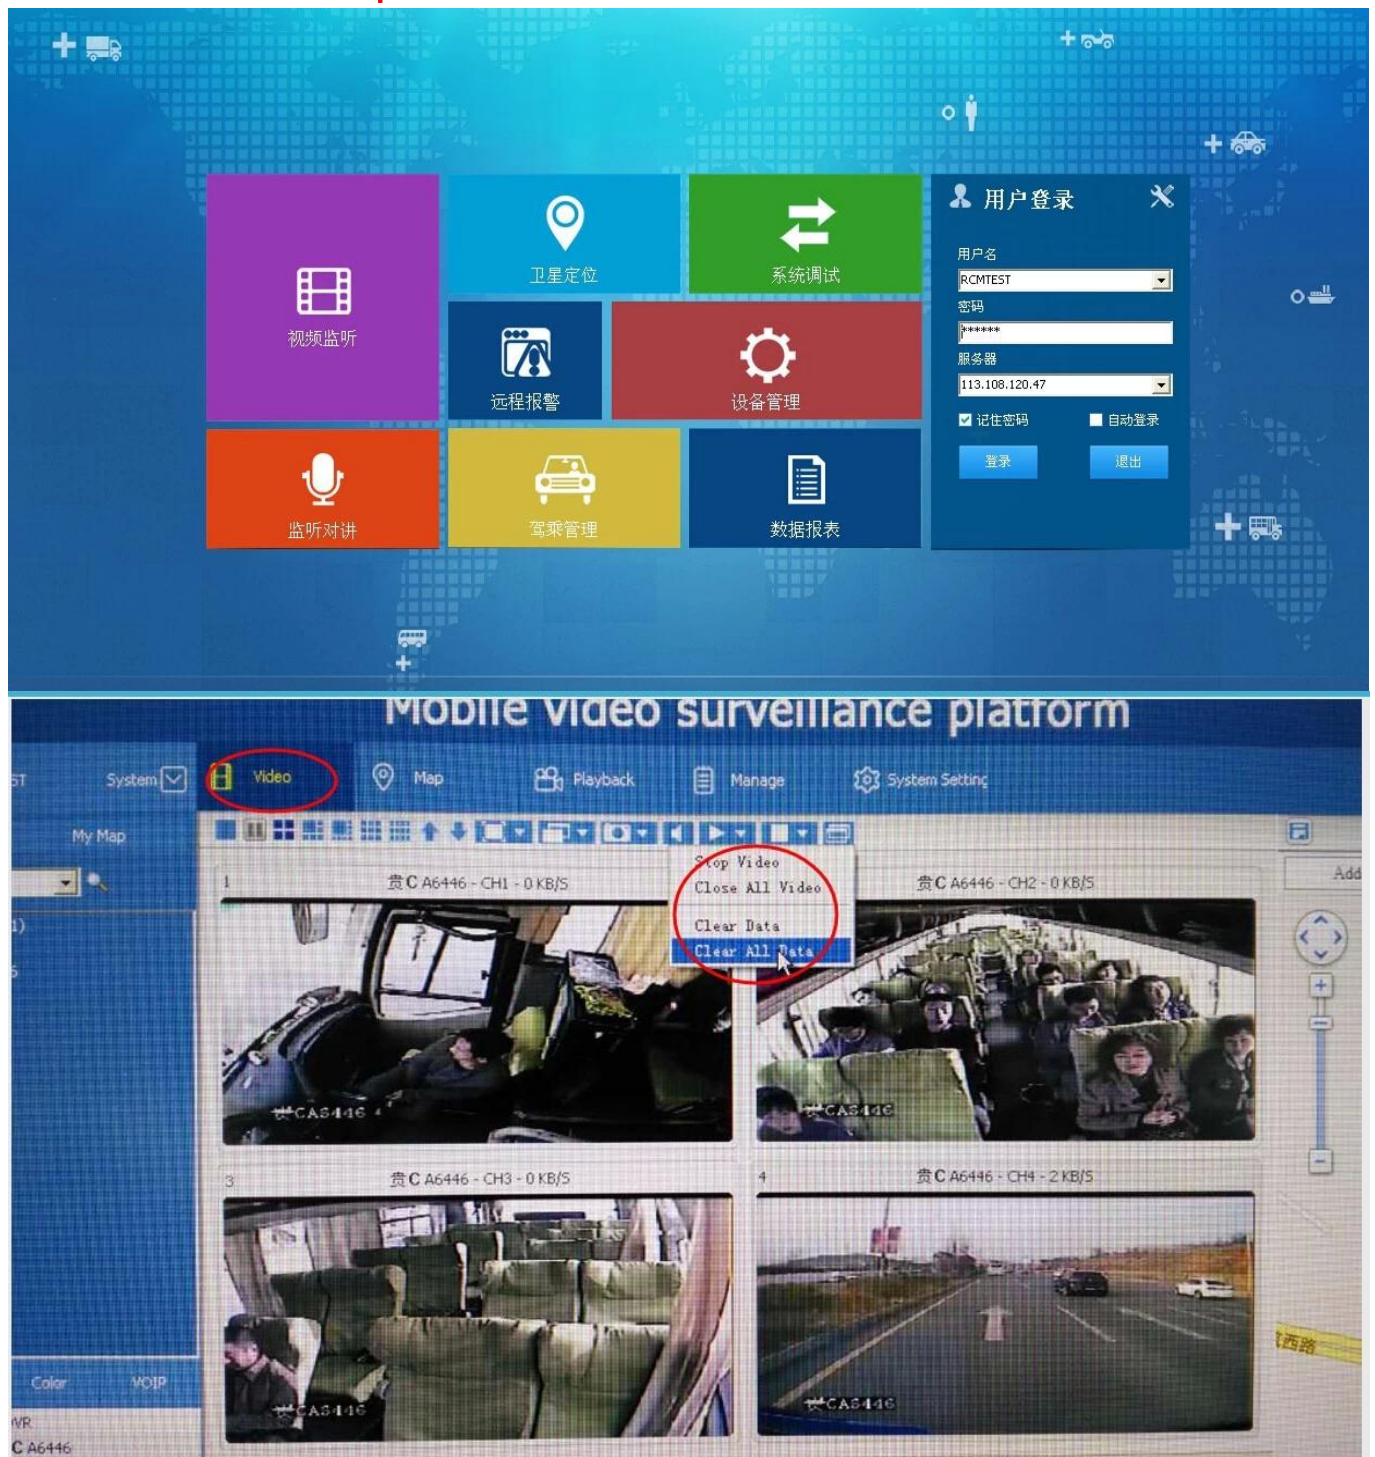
视频监听

卫星定位

系统调试

远程报警

设备管理

监听对讲

驾乘管理

数据报表

用户登录

用户名

RCMTEST

密码

******

服务器

113.108.120.47

记住密码

自动登录

登录

退出

Mobile video surveillance platform

System

Video

Map

Playback

Manage

System Setting

My Map

Stop Video

Close All Video

Clear Data

Clear All Data

1

贵C A6446 - CH1 - 0 KB/S

贵C A6446 - CH2 - 0 KB/S

Add

3

贵C A6446 - CH3 - 0 KB/S

4

贵C A6446 - CH4 - 2 KB/S

Color

VOIP

C A6446

CA6446

CA6446

CA6446

CA6446

西路